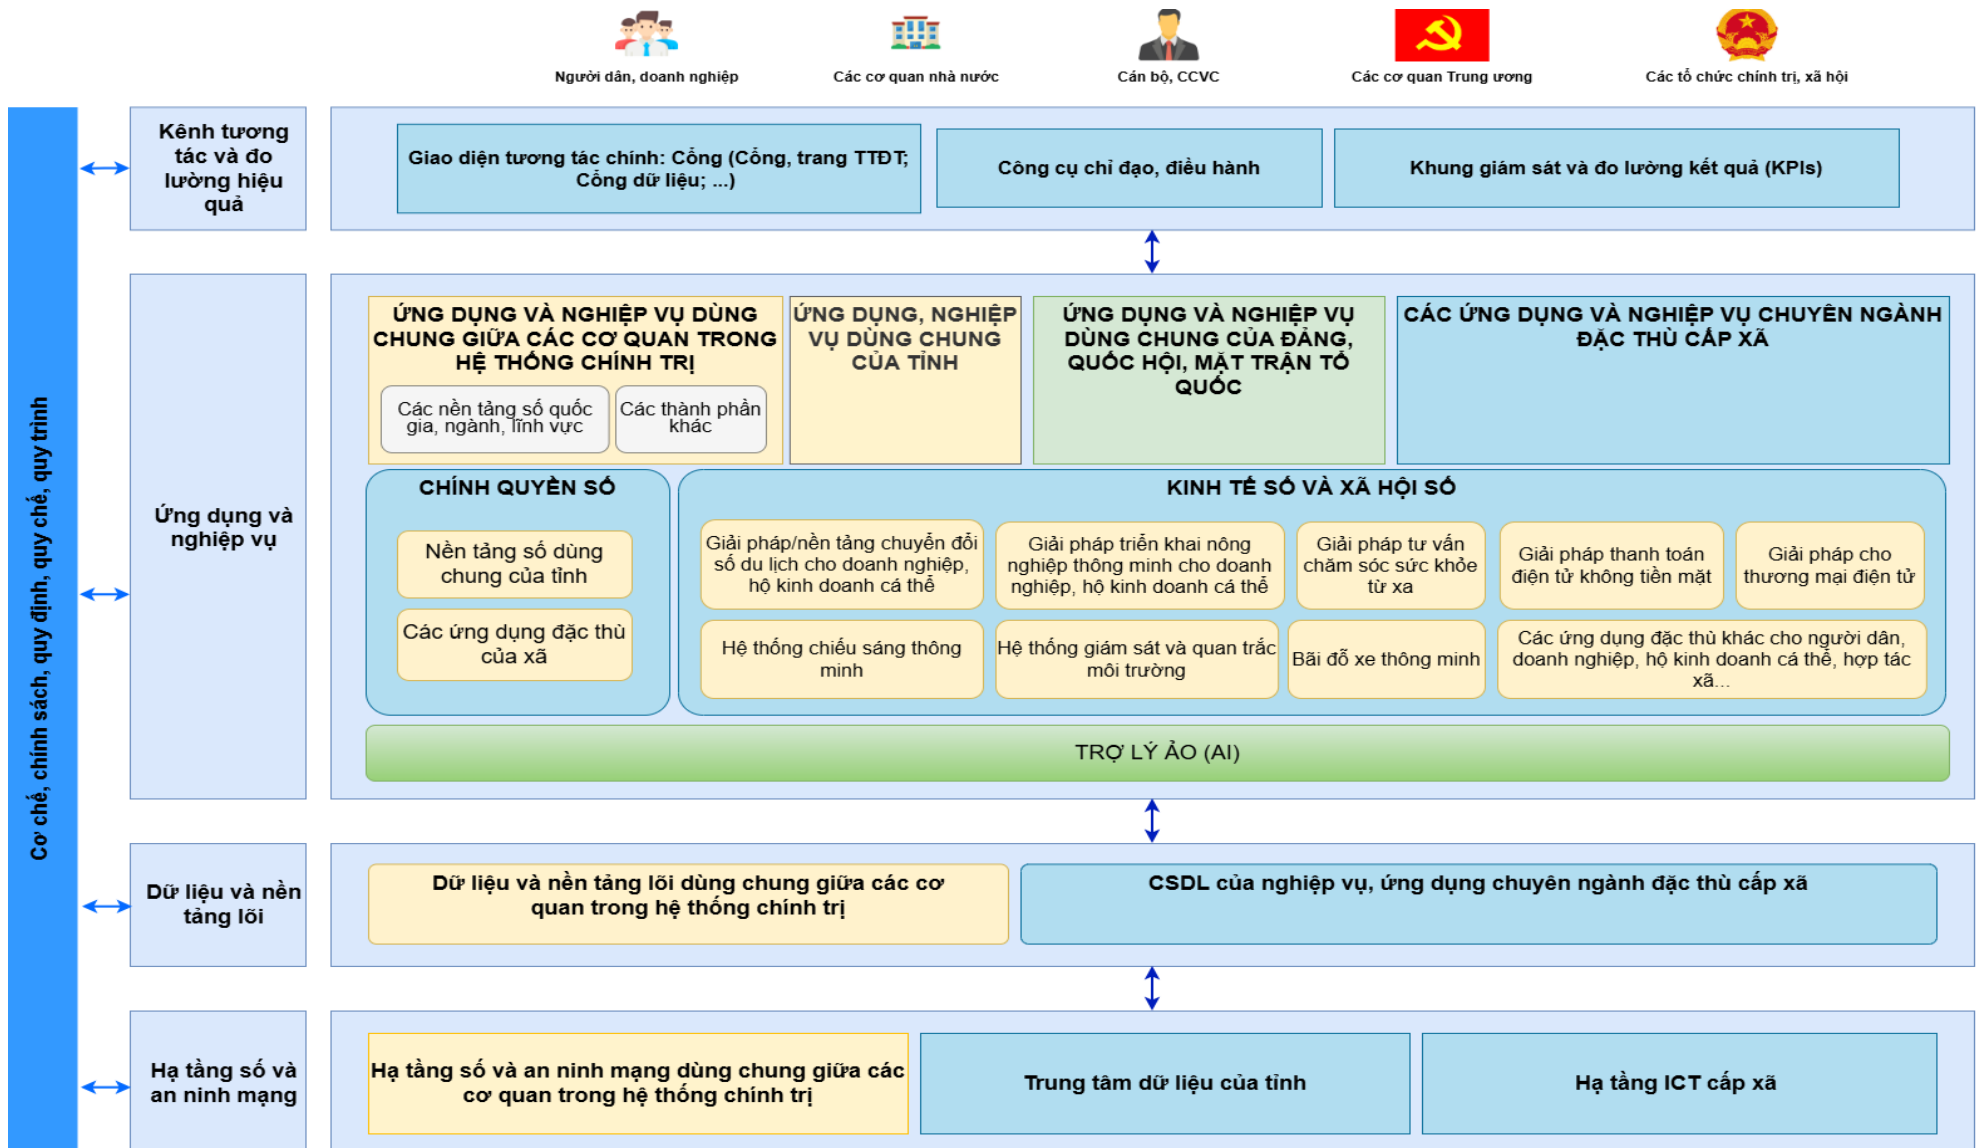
Người dân, doanh nghiệp

Các cơ quan nhà nước

Cán bộ, CCVC

Các cơ quan Trung ương

Các tổ chức chính trị, xã hội

Cơ chế, chính sách, quy định, quy chế, quy trình

Kênh tương tác và đo lường hiệu quả

Giao diện tương tác chính: Cổng (Cổng, trang TTĐT; Cổng dữ liệu; ...)

Công cụ chỉ đạo, điều hành

Khung giám sát và đo lường kết quả (KPIs)

Ứng dụng và nghiệp vụ

ỨNG DỤNG VÀ NGHIỆP VỤ DÙNG CHUNG GIỮA CÁC CƠ QUAN TRONG HỆ THỐNG CHÍNH TRỊ

Các nền tảng số quốc gia, ngành, lĩnh vực

Các thành phần khác

ỨNG DỤNG, NGHIỆP VỤ DÙNG CHUNG CỦA TỈNH

ỨNG DỤNG VÀ NGHIỆP VỤ DÙNG CHUNG CỦA ĐẢNG, QUỐC HỘI, MẶT TRẬN TỔ QUỐC

CÁC ỨNG DỤNG VÀ NGHIỆP VỤ CHUYÊN NGÀNH ĐẶC THÙ CẤP XÃ

CHÍNH QUYỀN SỐ

Nền tảng số dùng chung của tỉnh

Các ứng dụng đặc thù của xã

KINH TẾ SỐ VÀ XÃ HỘI SỐ

Giải pháp/nền tảng chuyển đổi số du lịch cho doanh nghiệp, hộ kinh doanh cá thể

Giải pháp triển khai nông nghiệp thông minh cho doanh nghiệp, hộ kinh doanh cá thể

Giải pháp tư vấn chăm sóc sức khỏe từ xa

Giải pháp thanh toán điện tử không tiền mặt

Giải pháp cho thương mại điện tử

Hệ thống chiếu sáng thông minh

Hệ thống giám sát và quan trắc môi trường

Bãi đỗ xe thông minh

Các ứng dụng đặc thù khác cho người dân, doanh nghiệp, hộ kinh doanh cá thể, hợp tác xã...

TRỢ LÝ ẢO (AI)

Dữ liệu và nền tảng lõi

Dữ liệu và nền tảng lõi dùng chung giữa các cơ quan trong hệ thống chính trị

CSDL của nghiệp vụ, ứng dụng chuyên ngành đặc thù cấp xã

Hạ tầng số và an ninh mạng

Hạ tầng số và an ninh mạng dùng chung giữa các cơ quan trong hệ thống chính trị

Trung tâm dữ liệu của tỉnh

Hạ tầng ICT cấp xã